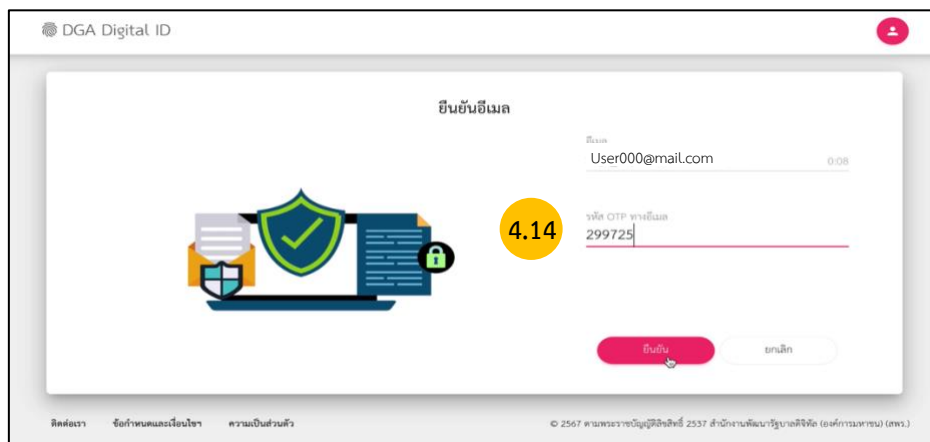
DGA Digital ID

ยืนยันอีเมล

อีเมล
User000@mail.com
0:08

4.14

รหัส OTP ทางอีเมล
299725

ยืนยัน

ยกเลิก

ติดต่อเรา ข้อกำหนดและเงื่อนไขฯ ความเป็นส่วนตัว

© 2567 ตามพระราชบัญญัติลิขสิทธิ์ 2537 สำนักงานพัฒนารัฐบาลดิจิทัล (องค์การมหาชน) (สพร.)